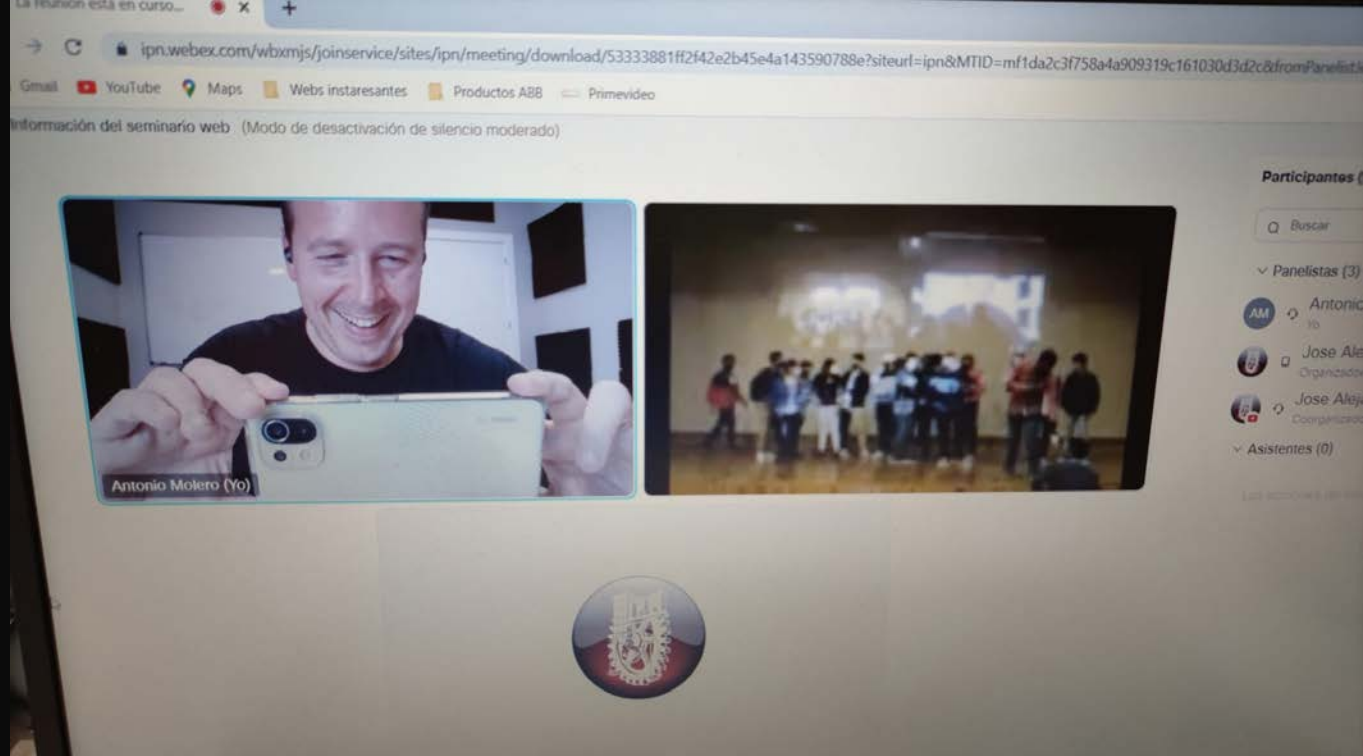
La reunión está en curso...

ipn.webex.com/wbxmjs/joinservice/sites/ipn/meeting/download/53333881ff2f42e2b45e4a143590788e?siteurl=ipn&MTID=mf1da2c3f758a4a909319c161030d3d2c&fromPanelist

Gmail YouTube Maps Webs instaresantes Productos ABB Primevideo

Información del seminario web (Modo de desactivación de silencio moderado)

Antonio Molero (Yo)

Participantes

Buscar

Panelistas (3)

AM Antonio
Yo

Jose Ale
Organizador

Jose Ale
Coorganizador

Asistentes (0)

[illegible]